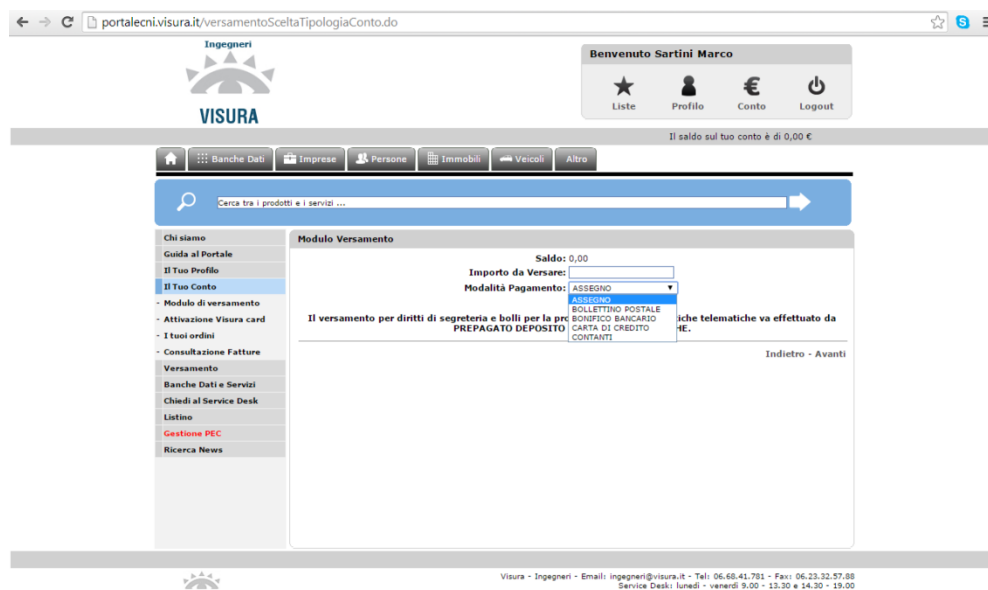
portalecni.visura.it/versamentoSceltaTipologiaConto.do

Ingegneri
VISURA

Benvenuto Sartini Marco
Liste
Profilo
Conto
Logout

Il saldo sul tuo conto è di 0,00 €

Banche Dati
Imprese
Persone
Immobili
Veicoli
Altro

Cerca tra i prodotti e i servizi ...

Chi siamo
Guida al Portale
Il Tuo Profilo
Il Tuo Conto
- Modulo di versamento
- Attivazione Visura card
- I tuoi ordini
- Consultazione Fatture
Versamento
Banche Dati e Servizi
Chiedi al Service Desk
Listino
Gestione PEC
Ricerca News

Modulo Versamento

Saldo: 0,00
Importo da Versare:
Modalità Pagamento: ASSEGNO
ASSEGNO
BOLLETTINO POSTALE
BONIFICO BANCARIO
CARTA DI CREDITO
CONTANTI

Il versamento per diritti di segreteria e bolli per la pr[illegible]iche telematiche va effettuato da PREPAGATO DEPOSITO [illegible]HE.

Indietro - Avanti

Visura - Ingegneri - Email: ingegneri@visura.it - Tel: 06.68.41.781 - Fax: 06.23.32.57.88
Service Desk: lunedì - venerdì 9.00 - 13.30 e 14.30 - 19.00